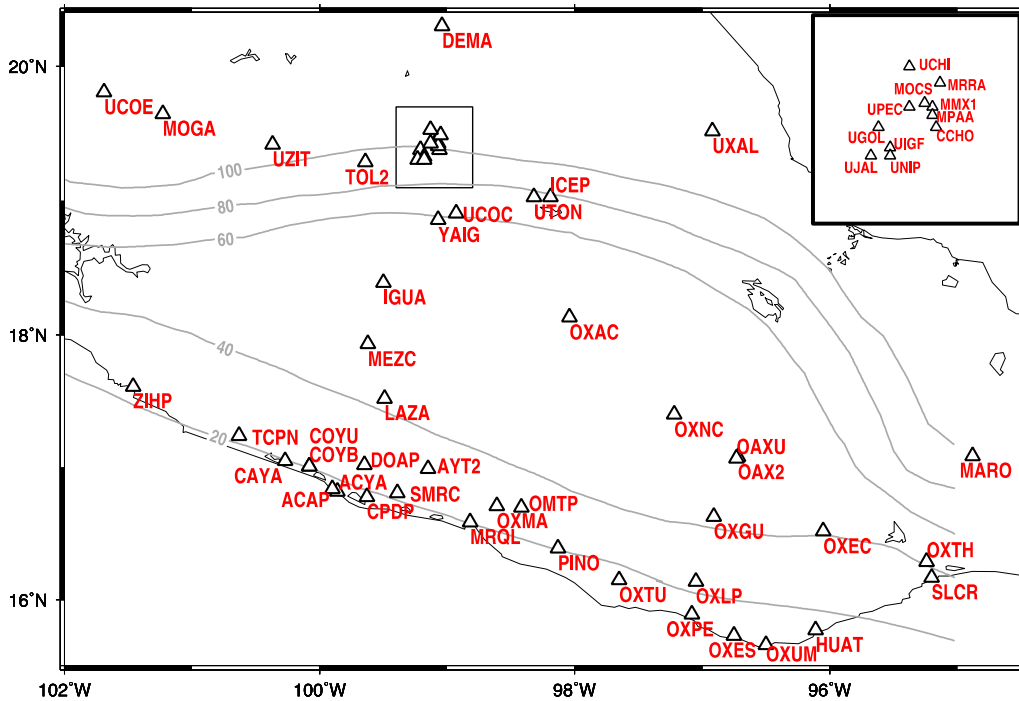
20°N
18°N
16°N
102°W
100°W
98°W
96°W

DEMA
UCOE
MOGA
UZIT
TOL2
UXAL
ICEP
UTON
UCOC
YAIG
100
80
60
IGUA
OXAC
40
MEZC
ZIHP
LAZA
20
TCPN
COYU
COYB
CAYA
DOAP
AYT2
ACYA
ACAP
SMRC
CPDP
OMTP
OXMA
MRQL
OXNC
OAXU
OAX2
MARO
OXGU
OXEC
OXTH
PINO
OXTU
OXLP
SLCR
OXPE
OXES
OXUM
HUAT

UCHI
MOCS
MRRA
UPEC
MMX1
MPAA
UGOL
UIGF
CCHO
UJAL
UNIP